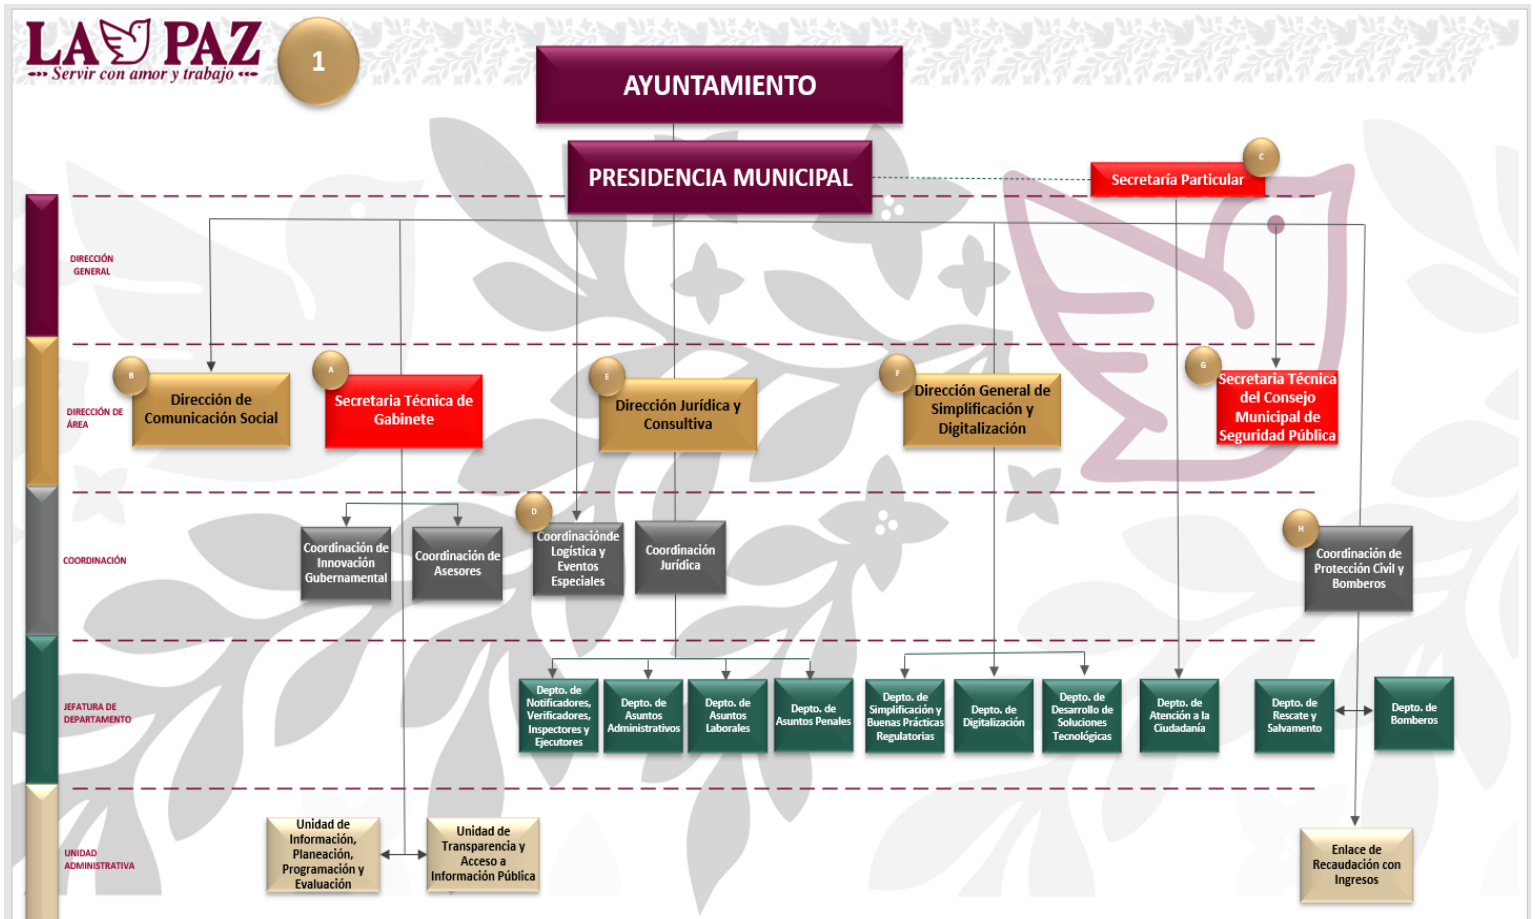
LA PAZ
Servir con amor y trabajo

1

AYUNTAMIENTO

PRESIDENCIA MUNICIPAL

C
Secretaría Particular

DIRECCIÓN GENERAL

DIRECCIÓN DE ÁREA

B
Dirección de Comunicación Social

A
Secretaría Técnica de Gabinete

E
Dirección Jurídica y Consultiva

F
Dirección General de Simplificación y Digitalización

G
Secretaría Técnica del Consejo Municipal de Seguridad Pública

COORDINACIÓN

Coordinación de Innovación Gubernamental

Coordinación de Asesores

D
Coordinacióndе Logística y Eventos Especiales

Coordinación Jurídica

H
Coordinación de Protección Civil y Bomberos

JEFATURA DE DEPARTAMENTO

Depto. de Notificadores, Verificadores, Inspectores y Ejecutores

Depto. de Asuntos Administrativos

Depto. de Asuntos Laborales

Depto. de Asuntos Penales

Depto. de Simplificación y Buenas Prácticas Regulatorias

Depto. de Digitalización

Depto. de Desarrollo de Soluciones Tecnológicas

Depto. de Atención a la Ciudadanía

Depto. de Rescate y Salvamento

Depto. de Bomberos

UNIDAD ADMINISTRATIVA

Unidad de Información, Planeación, Programación y Evaluación

Unidad de Transparencia y Acceso a Información Pública

Enlace de Recaudación con Ingresos